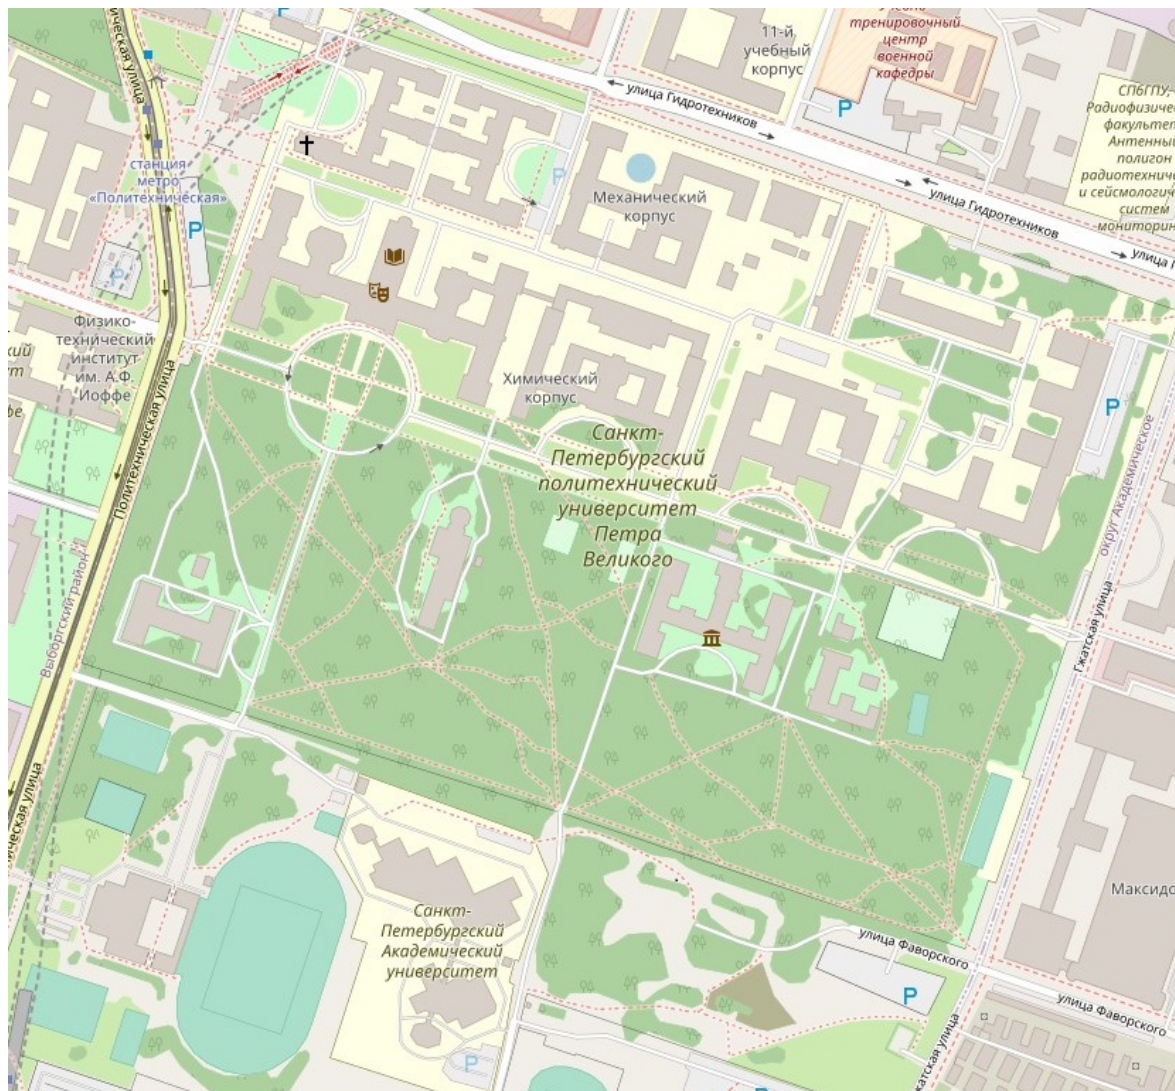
ическая улица
11-й учебный корпус
тренировочный центр военной кафедры
СПбГПУ, Радиофизиче факультет Антенны полигон радиотехниче и сейсмологич систем мониторин
улица Гидротехников
улица Гидротехников
улица Г
станция метро «Политехническая»
P
P
P
Механический корпус
Физико-технический институт им. А.Ф. Иоффе
Химический корпус
P
Санкт-Петербургский политехнический университет Петра Великого
округ Академическое
Политехническая улица
Выборгский район
Гжатская улица
ическая улица
Максидо
улица Фаворского
улица Фаворского
P
Санкт-Петербургский Академический университет
Гжатская улица
P